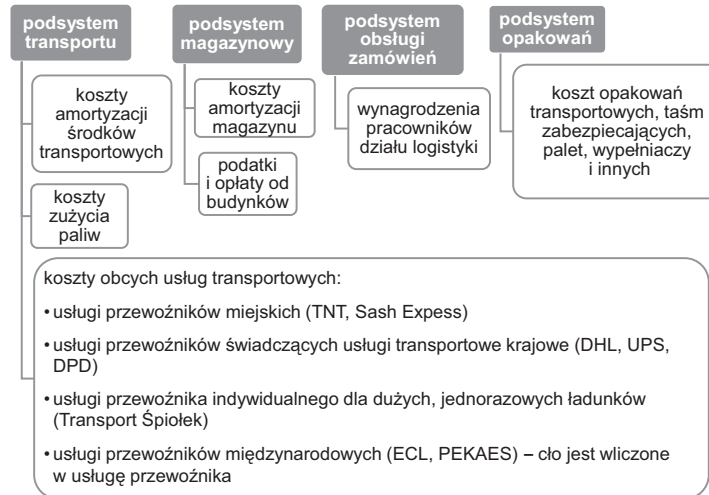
podsystem transportu

koszty amortyzacji środków transportowych

koszty zużycia paliw

podsystem magazynowy

koszty amortyzacji magazynu

podatki i opłaty od budynków

podsystem obsługi zamówień

wynagrodzenia pracowników działu logistyki

podsystem opakowań

koszt opakowań transportowych, taśm zabezpieczających, palet, wypełniaczy i innych

koszty obcych usług transportowych:

• usługi przewoźników miejskich (TNT, Sash Express)

• usługi przewoźników świadczących usługi transportowe krajowe (DHL, UPS, DPD)

• usługi przewoźnika indywidualnego dla dużych, jednorazowych ładunków (Transport Śpiołek)

• usługi przewoźników międzynarodowych (ECL, PEKAES) – cło jest wliczone w usługę przewoźnika